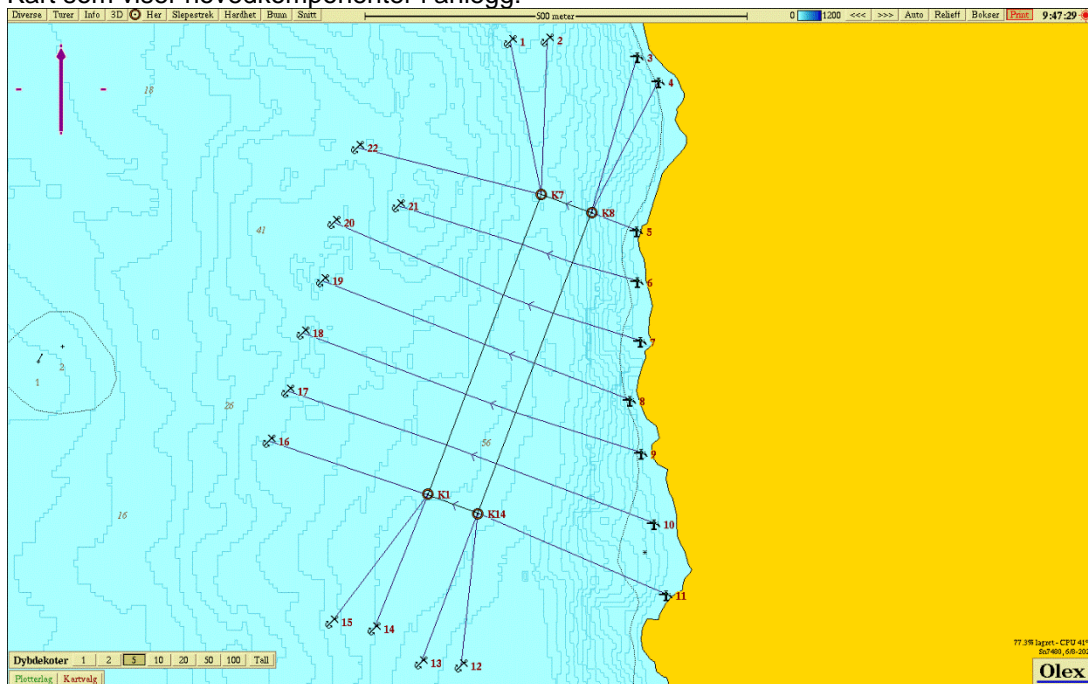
Kart som viser hovedkomponenter i anlegg.

Diverse | Turer | Info | 3D | Her | Slepestrek | Hardhet | Bunn | Snitt | 500 meter | 0 | 1200 | <<< | >>> | Auto | Relieff | Bokser | Print | 9:47:29

18
41
26
16
56
1
2

1
2
3
4
22
K7
K8
21
5
20
6
19
7
18
8
17
9
16
K1
K14
10
11
15
14
13
12

77.3% lagret - CPU 41
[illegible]

Dybdekoter | 1 | 2 | 5 | 10 | 20 | 50 | 100 | Tall
Plotterlag | Kartvalg

Olex